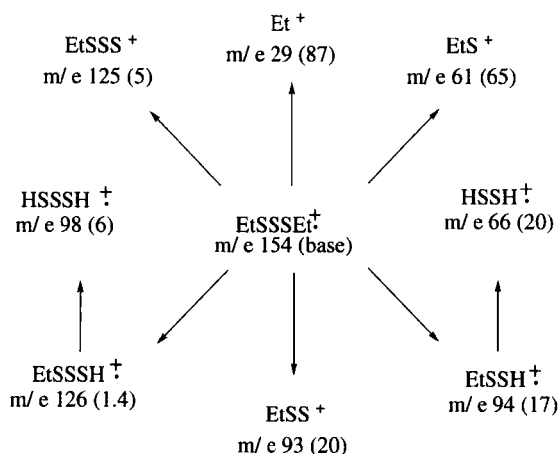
Et $^+$
m/ e 29 (87)

EtSSS $^+$
m/ e 125 (5)

EtS $^+$
m/ e 61 (65)

HSSSH $^{+\cdot}$
m/ e 98 (6)

EtSSSEt$^{+\cdot}$
m/ e 154 (base)

HSSH$^{+\cdot}$
m/ e 66 (20)

EtSSSH $^{+\cdot}$
m/ e 126 (1.4)

EtSS $^+$
m/ e 93 (20)

EtSSH$^{+\cdot}$
m/ e 94 (17)